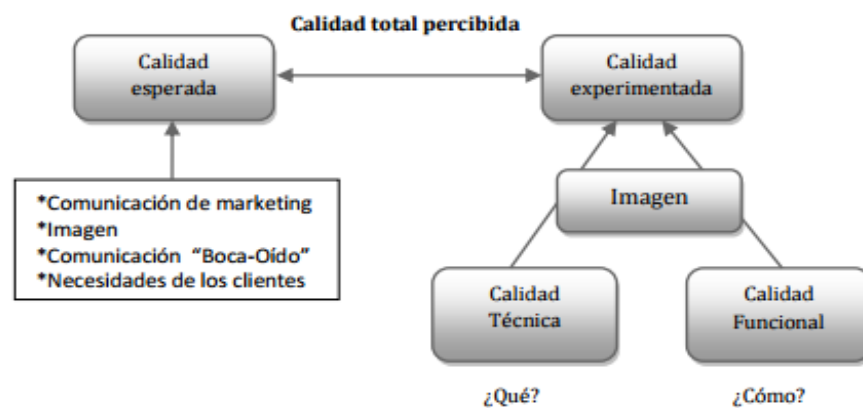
Calidad total percibida

Calidad esperada

Calidad experimentada

*Comunicación de marketing
*Imagen
*Comunicación "Boca-Oído"
*Necesidades de los clientes

Imagen

Calidad Técnica

Calidad Funcional

¿Qué?

¿Cómo?